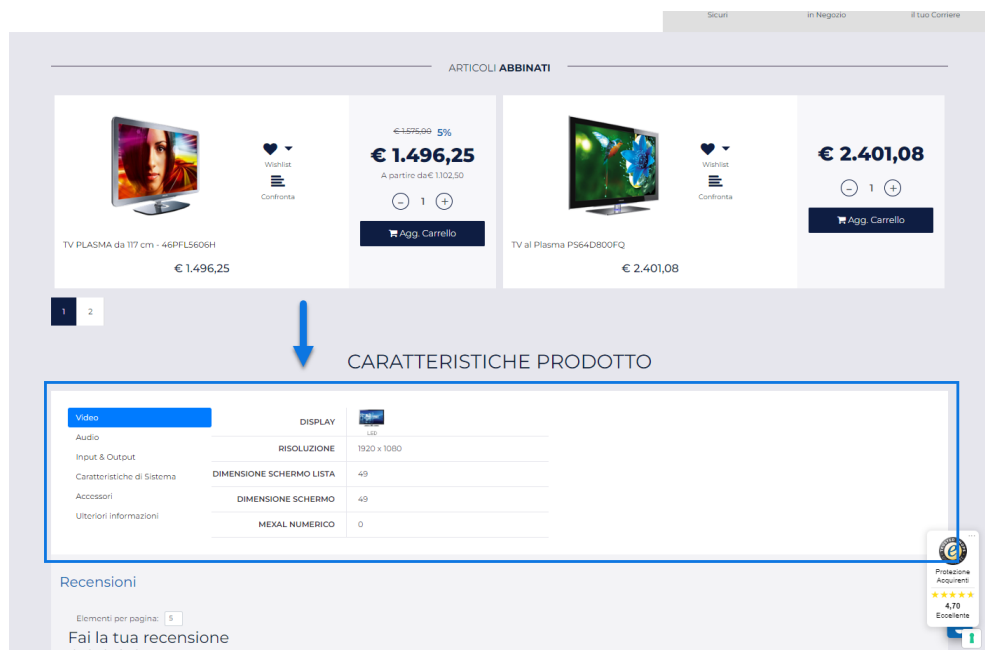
Sicuri in Negozio il tuo Corriere

ARTICOLI ABBINATI

Wishlist
Confronta

~~€ 1.575,00~~ 5%
€ 1.496,25
A partire da€ 1.102,50
1
Agg. Carrello

TV PLASMA da 117 cm - 46PFL5606H
€ 1.496,25

Wishlist
Confronta

€ 2.401,08
1
Agg. Carrello

TV al Plasma PS64D800FQ
€ 2.401,08

1 2

CARATTERISTICHE PRODOTTO

Video
Audio
Input & Output
Caratteristiche di Sistema
Accessori
Ulteriori informazioni

| | |
|---|---|
| DISPLAY | LED |
| RISOLUZIONE | 1920 x 1080 |
| DIMENSIONE SCHERMO LISTA | 49 |
| DIMENSIONE SCHERMO | 49 |
| MEXAL NUMERICO | 0 |

Recensioni

Elementi per pagina: 5
Fai la tua recensione

Protezione Acquirenti
★★★★★
4,70
Eccellente